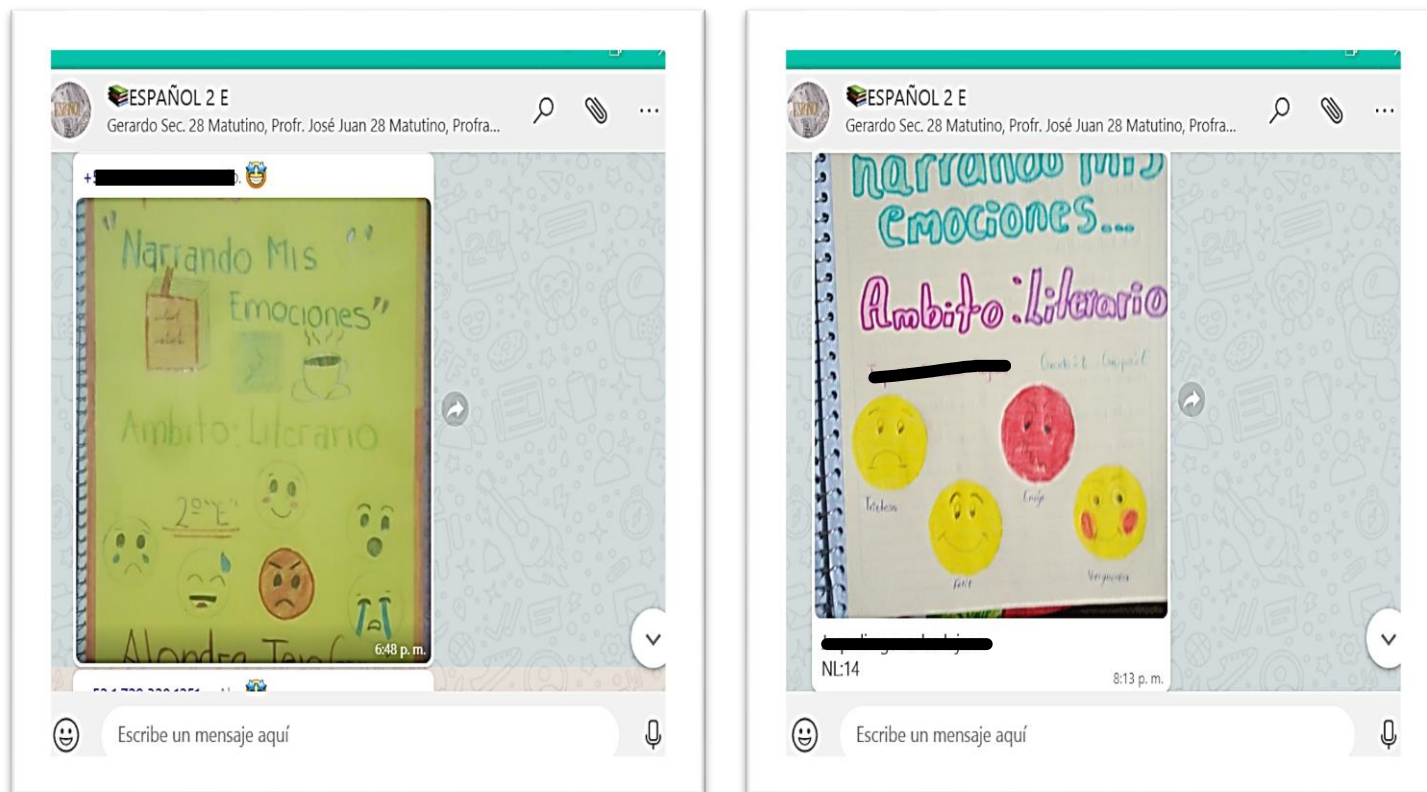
ESPAÑOL 2 E
Gerardo Sec. 28 Matutino, Profr. José Juan 28 Matutino, Profra...

+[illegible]

"Narrando Mis Emociones"

Ambito: Literario

2° "E"

Alondra Jara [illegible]

6:48 p. m.

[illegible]

Escribe un mensaje aquí

ESPAÑOL 2 E
Gerardo Sec. 28 Matutino, Profr. José Juan 28 Matutino, Profra...

Narrando Mis Emociones...

Ambito: Literario

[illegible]

Tristeza

Enojo

Feliz

Vergüenza

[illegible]
NL:14

8:13 p. m.

Escribe un mensaje aquí